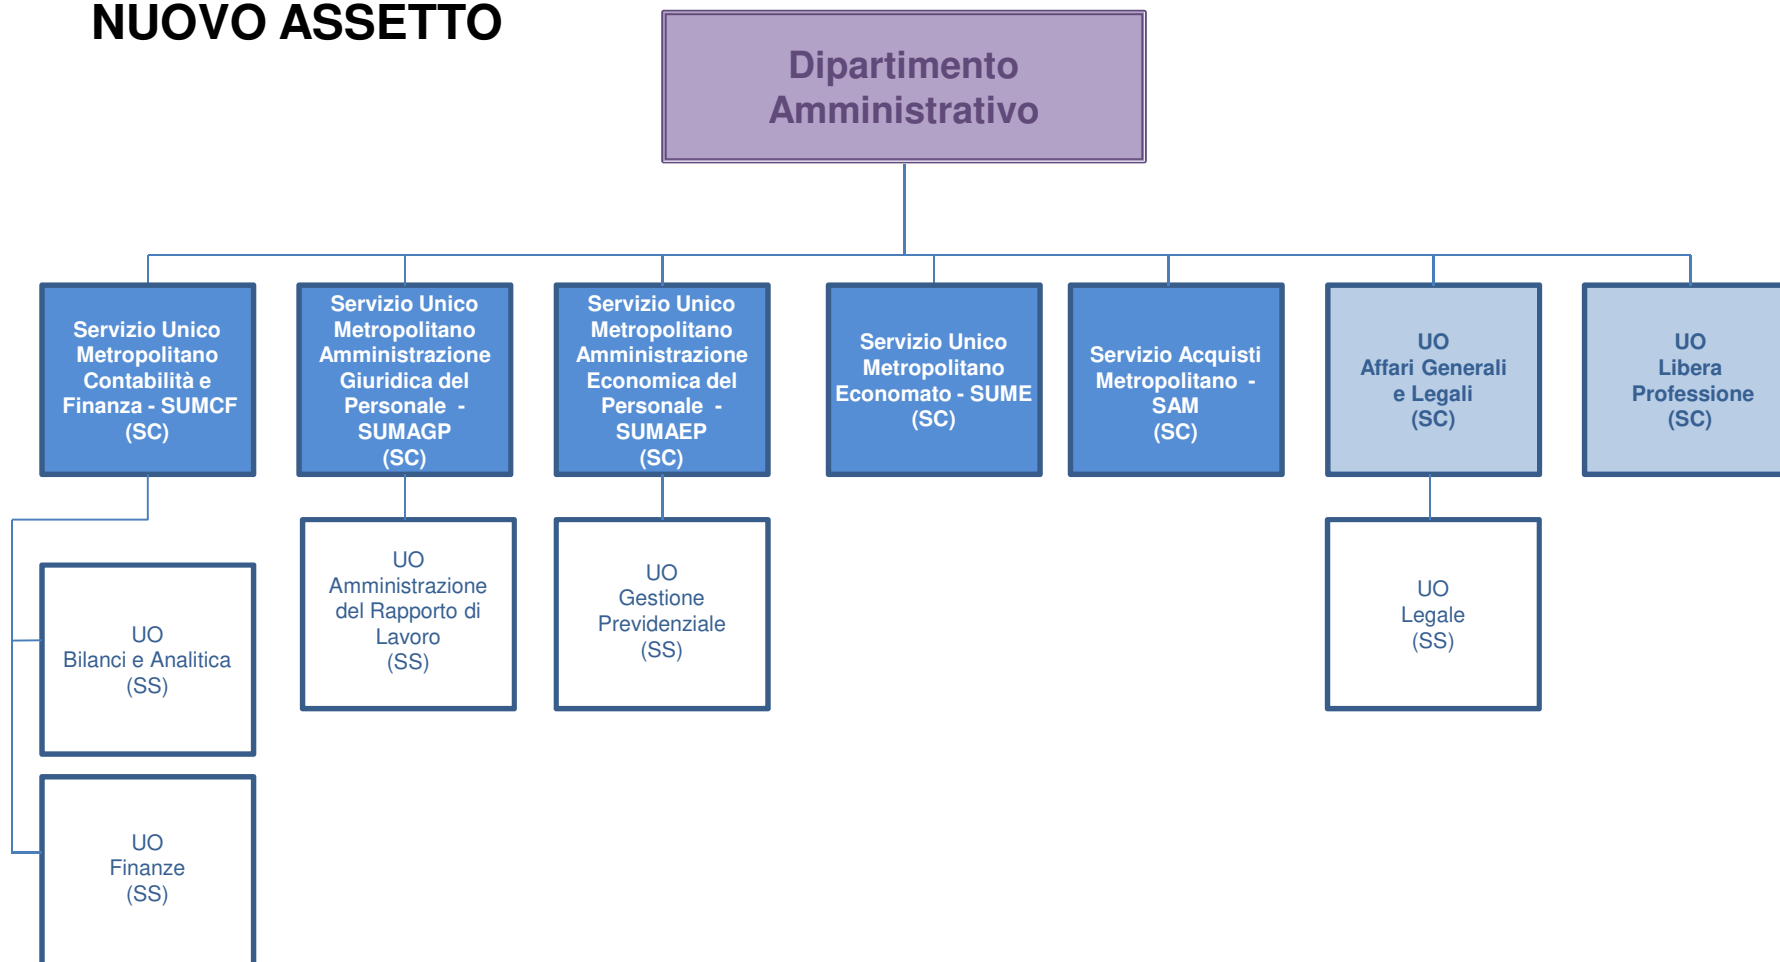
NUOVO ASSETTO

Dipartimento Amministrativo

Servizio Unico Metropolitano Contabilità e Finanza - SUMCF (SC)

Servizio Unico Metropolitano Amministrazione Giuridica del Personale - SUMAGP (SC)

Servizio Unico Metropolitano Amministrazione Economica del Personale - SUMAEP (SC)

Servizio Unico Metropolitano Economato - SUME (SC)

Servizio Acquisti Metropolitano - SAM (SC)

UO Affari Generali e Legali (SC)

UO Libera Professione (SC)

UO Bilanci e Analitica (SS)

UO Finanze (SS)

UO Amministrazione del Rapporto di Lavoro (SS)

UO Gestione Previdenziale (SS)

UO Legale (SS)